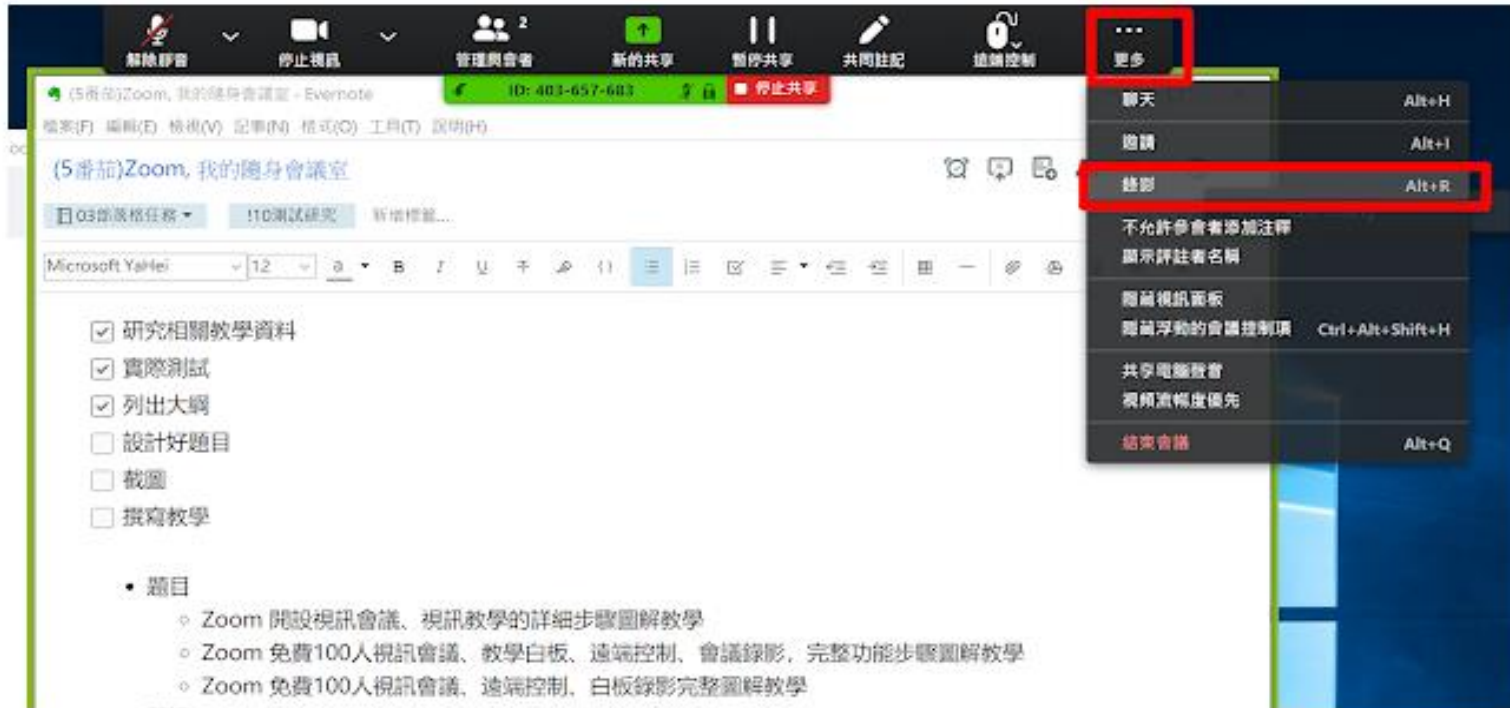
解除靜音 停止視訊 2 管理與會者 新的共享 暫停共享 共同註記 遠端控制 更多

ID: 403-657-603 停止共享

(5番茄)Zoom, 我的隨身會議室 - Evernote

檔案(F) 編輯(E) 檢視(V) 記事(N) 格式(O) 工具(T) 說明(H)

(5番茄)Zoom, 我的隨身會議室

03部落格任務 !10測試研究 新增標籤...

Microsoft YaHei 12

☑ 研究相關教學資料
☑ 實際測試
☑ 列出大綱
☐ 設計好題目
☐ 截圖
☐ 撰寫教學

• 題目
 ◦ Zoom 開設視訊會議、視訊教學的詳細步驟圖解教學
 ◦ Zoom 免費100人視訊會議、教學白板、遠端控制、會議錄影，完整功能步驟圖解教學
 ◦ Zoom 免費100人視訊會議、遠端控制、白板錄影完整圖解教學

聊天 Alt+H
邀請 Alt+I
錄影 Alt+R
不允許參會者添加注釋
顯示評註者名稱
隱藏視訊面板
隱藏浮動的會議控制項 Ctrl+Alt+Shift+H
共享電腦聲音
視頻流暢度優先
結束會議 Alt+Q